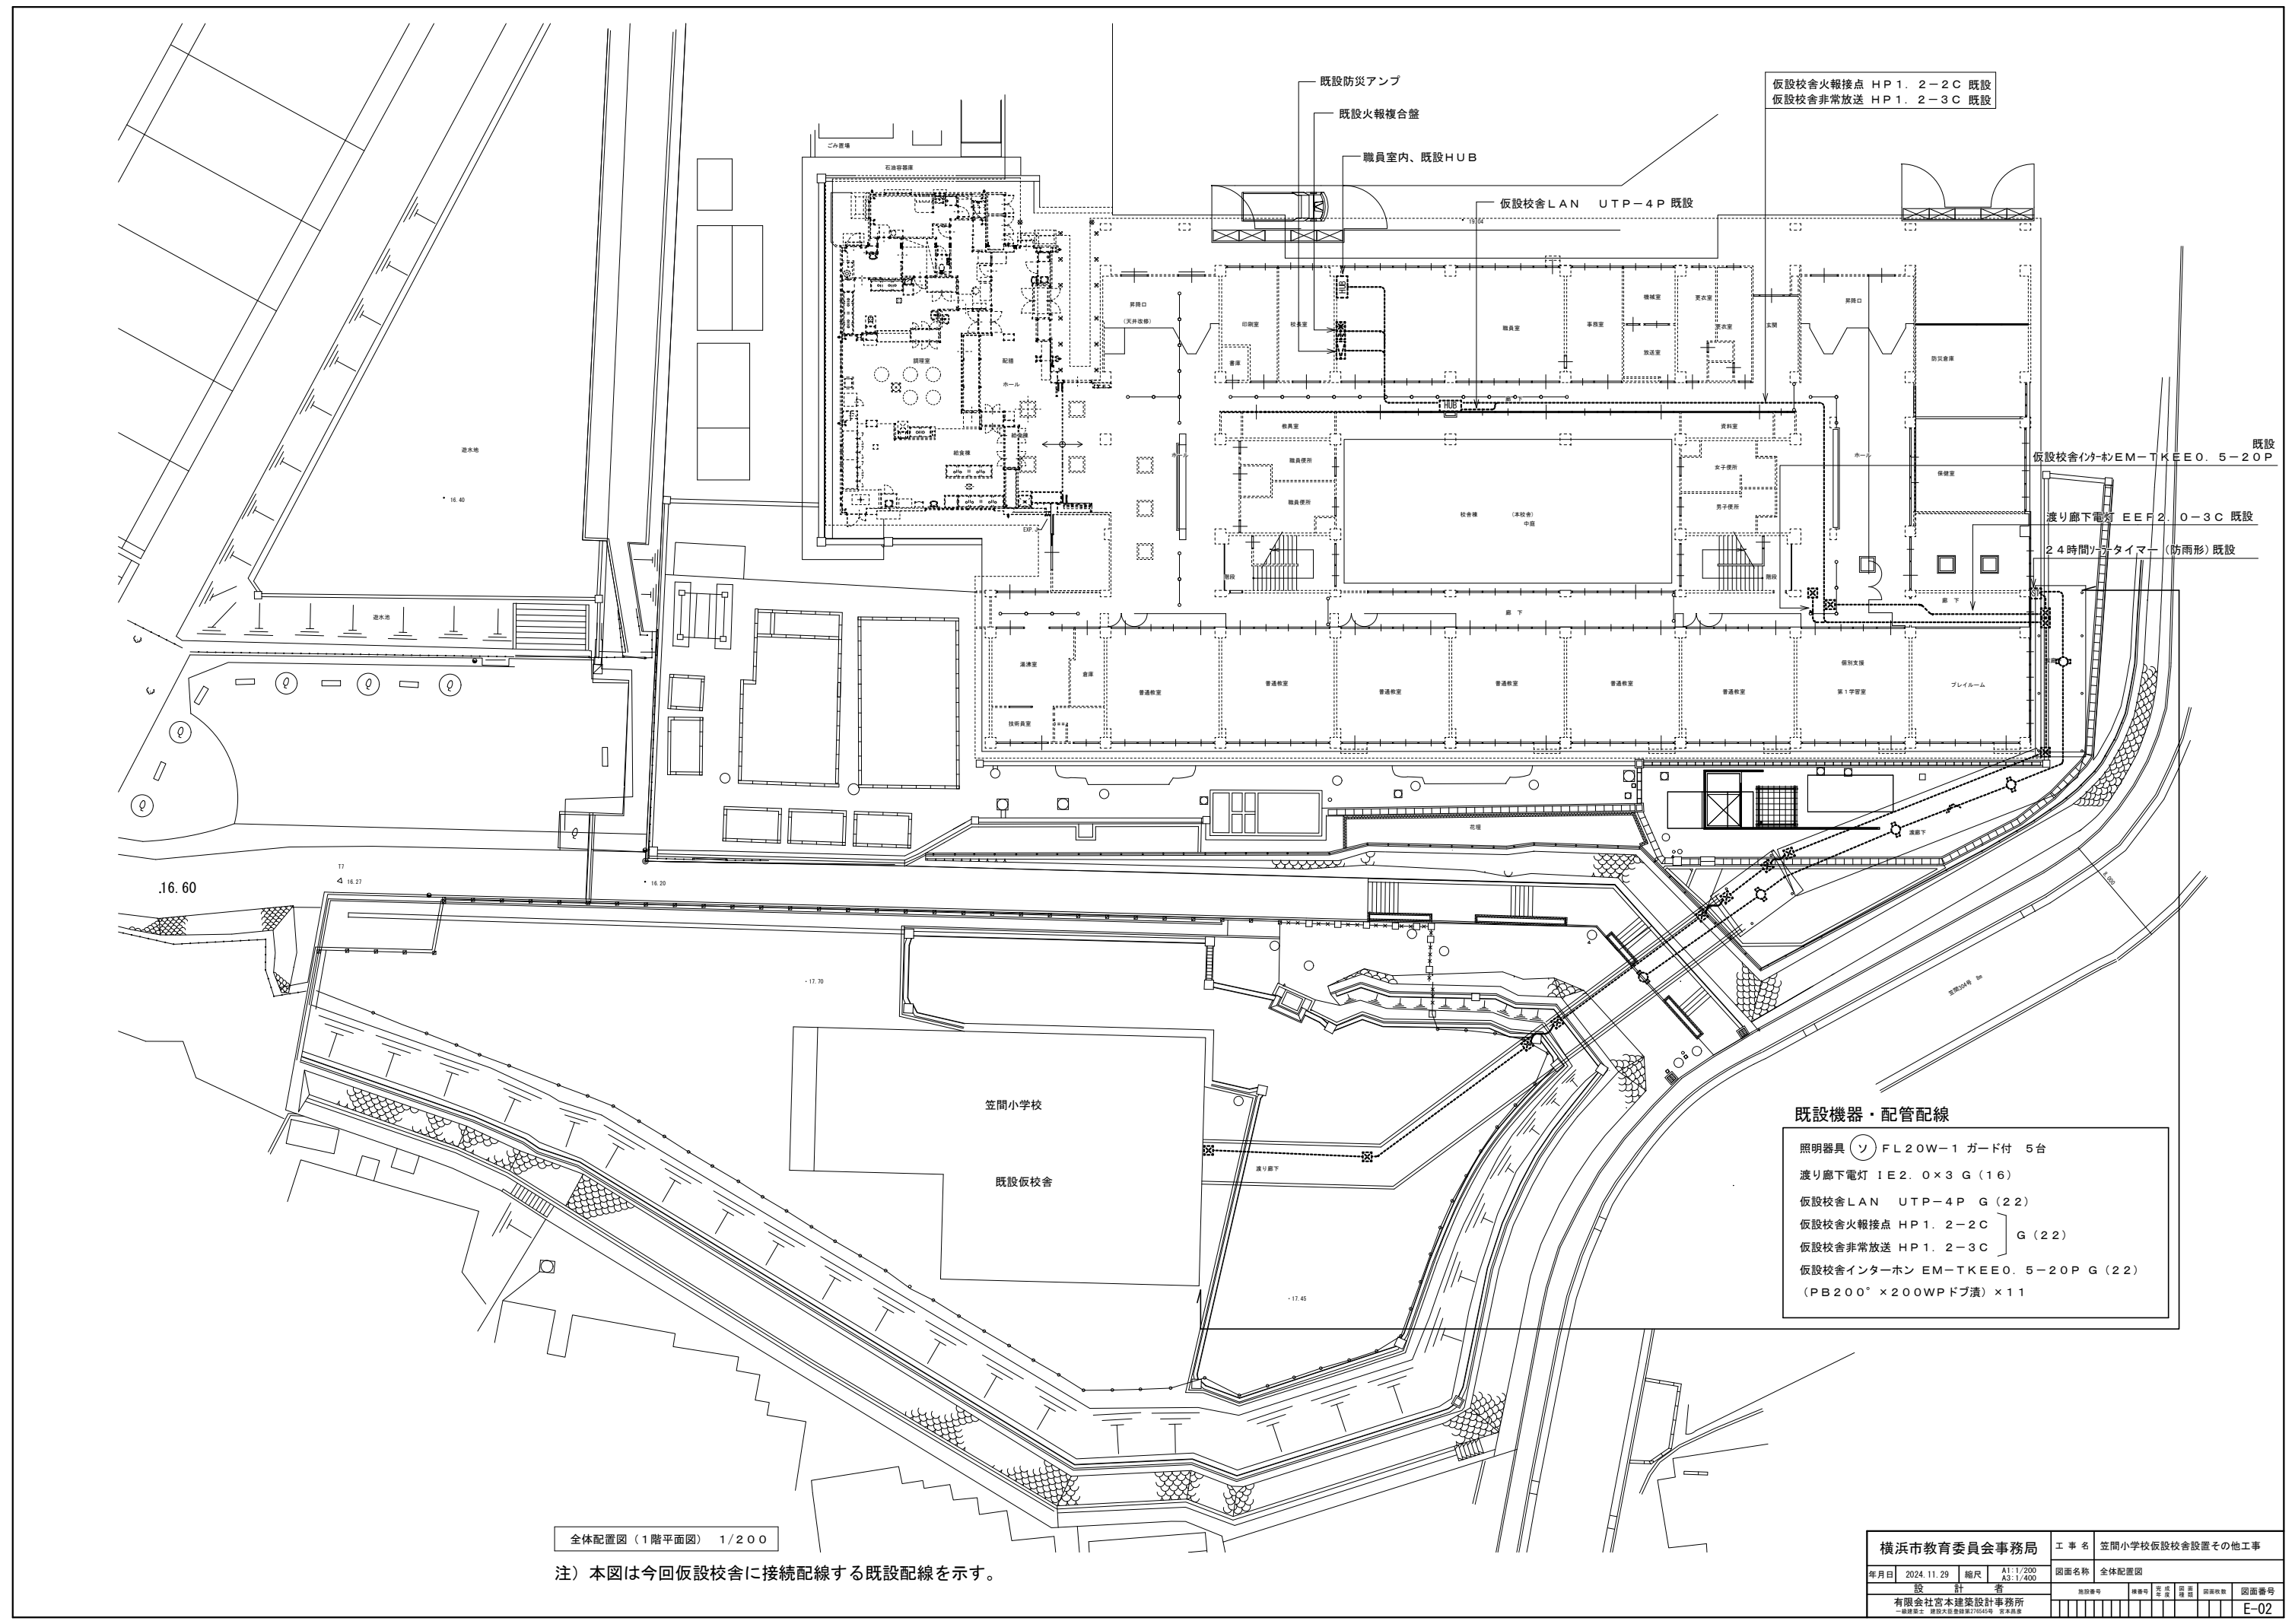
既設防災アンプ

既設火報複合盤

職員室内、既設HUB

仮設校舎LAN　UTP−4P 既設

仮設校舎火報接点 HP1．2−2C 既設
仮設校舎非常放送 HP1．2−3C 既設

既設
仮設校舎ｲﾝﾀｰﾎﾝEM−TKEE0．5−20P

渡り廊下電灯 EEF2．0−3C 既設

24時間ｿｰﾗｰﾀｲﾏｰ（防雨形）既設

ごみ置場
石油容器庫
調理室
配膳
ホール
給食棟
昇降口
印刷室
校長室
職員室
事務室
機械室
更衣室
放送室
昇降口
防災倉庫
保健室
資料室
女子便所
男子便所
職員便所
校舎棟
中庭
廊下
通級室
書庫
技術員室
普通教室
普通教室
普通教室
普通教室
普通教室
普通教室
個別支援
第1学習室
プレイルーム
花壇
渡廊下
遊水池
遊水池
.16.60
16.27
16.20
16.40
17.70
17.45
渡り廊下

笠間小学校

既設仮校舎

既設機器・配管配線

照明器具 ソ FL20W−1 ガード付　5台
渡り廊下電灯 IE2．0×3 G（16）
仮設校舎LAN　UTP−4P G（22）
仮設校舎火報接点 HP1．2−2C
仮設校舎非常放送 HP1．2−3C
G（22）
仮設校舎インターホン EM−TKEE0．5−20P G（22）
（PB200°×200WPドブ漬）×11

全体配置図（1階平面図）　1/200

注）本図は今回仮設校舎に接続配線する既設配線を示す。

横浜市教育委員会事務局
工事名 笠間小学校仮設校舎設置その他工事
図面名称 全体配置図
年月日 2024.11.29 縮尺 A1:1/200 A3:1/400
設計者
有限会社宮本建築設計事務所
図面番号
E−02